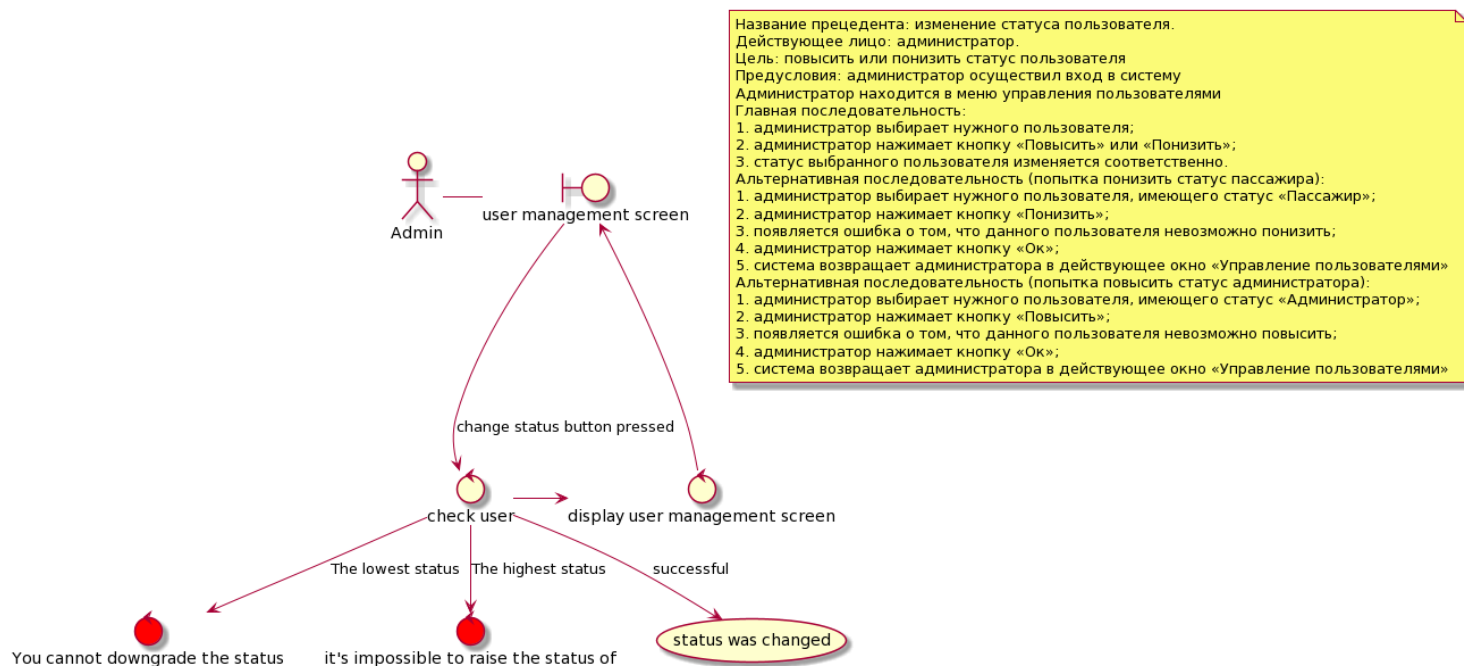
Название прецедента: изменение статуса пользователя.
Действующее лицо: администратор.
Цель: повысить или понизить статус пользователя
Предусловия: администратор осуществил вход в систему
Администратор находится в меню управления пользователями
Главная последовательность:
1. администратор выбирает нужного пользователя;
2. администратор нажимает кнопку «Повысить» или «Понизить»;
3. статус выбранного пользователя изменяется соответственно.
Альтернативная последовательность (попытка понизить статус пассажира):
1. администратор выбирает нужного пользователя, имеющего статус «Пассажир»;
2. администратор нажимает кнопку «Понизить»;
3. появляется ошибка о том, что данного пользователя невозможно понизить;
4. администратор нажимает кнопку «Ок»;
5. система возвращает администратора в действующее окно «Управление пользователями»
Альтернативная последовательность (попытка повысить статус администратора):
1. администратор выбирает нужного пользователя, имеющего статус «Администратор»;
2. администратор нажимает кнопку «Повысить»;
3. появляется ошибка о том, что данного пользователя невозможно повысить;
4. администратор нажимает кнопку «Ок»;
5. система возвращает администратора в действующее окно «Управление пользователями»

Admin

user management screen

change status button pressed

check user

display user management screen

The lowest status

The highest status

successful

You cannot downgrade the status

it's impossible to raise the status of

status was changed